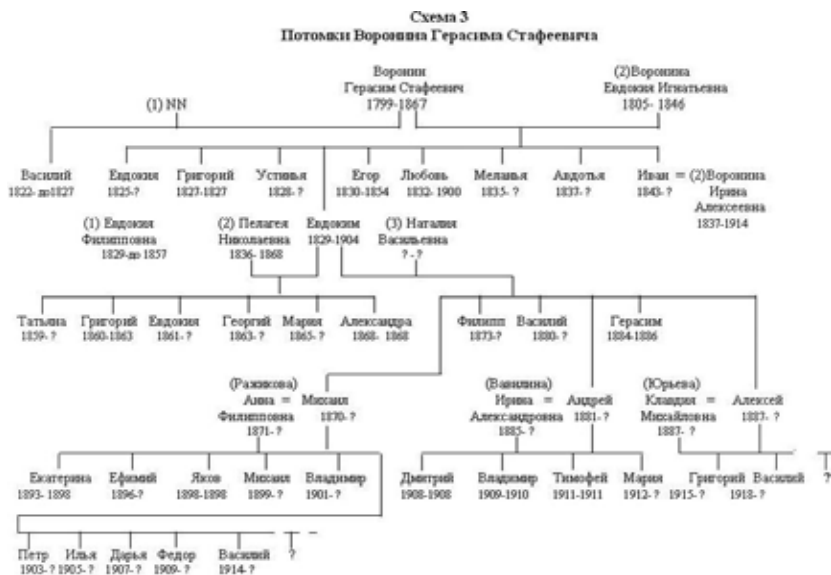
Схема 3
Потомки Воронина Герасима Стафеевича

Воронин
Герасим Стафеевич
1799-1867

(2)Воронина
Евдокия Игнатьевна
1805- 1846

(1) NN

Василий
1822- до1827

Евдокия
1825-?

Григорий
1827-1827

Устинья
1828- ?

Егор
1830-1854

Любовь
1832- 1900

Меланья
1835- ?

Авдотья
1833- ?

Иван = (2)Воронина
1843- ?
Ирина
Алексеевна
1837-1914

(1) Евдокия
Филипповна
1829-до 1857

(2) Пелагея
Николаевна
1836- 1868

Евдоким
1829-1904

(3) Наталия
Васильевна
? - ?

Татьяна
1859- ?

Григорий
1860-1863

Евдокия
1861- ?

Георгий
1863- ?

Мария
1865- ?

Александра
1868- 1868

Филипп
1873-?

Василий
1880- ?

Герасим
1884-1886

(Ражикова)
Анна = Михаил
Филипповна
1871- ?
1870- ?

(Ванилина)
Ирина = Андрей
Александровна
1885- ?
1881- ?

(Юрьева)
Клавдия = Алексей
Михайловна
1887- ?
1887- ?

Екатерина
1893- 1898

Ефимий
1896-?

Яков
1898-1898

Михаил
1899- ?

Владимир
1901- ?

Дмитрий
1908-1908

Владимир
1909-1910

Тимофей
1911-1911

Мария
1912- ?

Григорий
1915- ?

Василий
1918- ?

?

Петр
1903- ?

Илья
1905- ?

Дарья
1907- ?

Федор
1909- ?

Василий
1914- ?

?